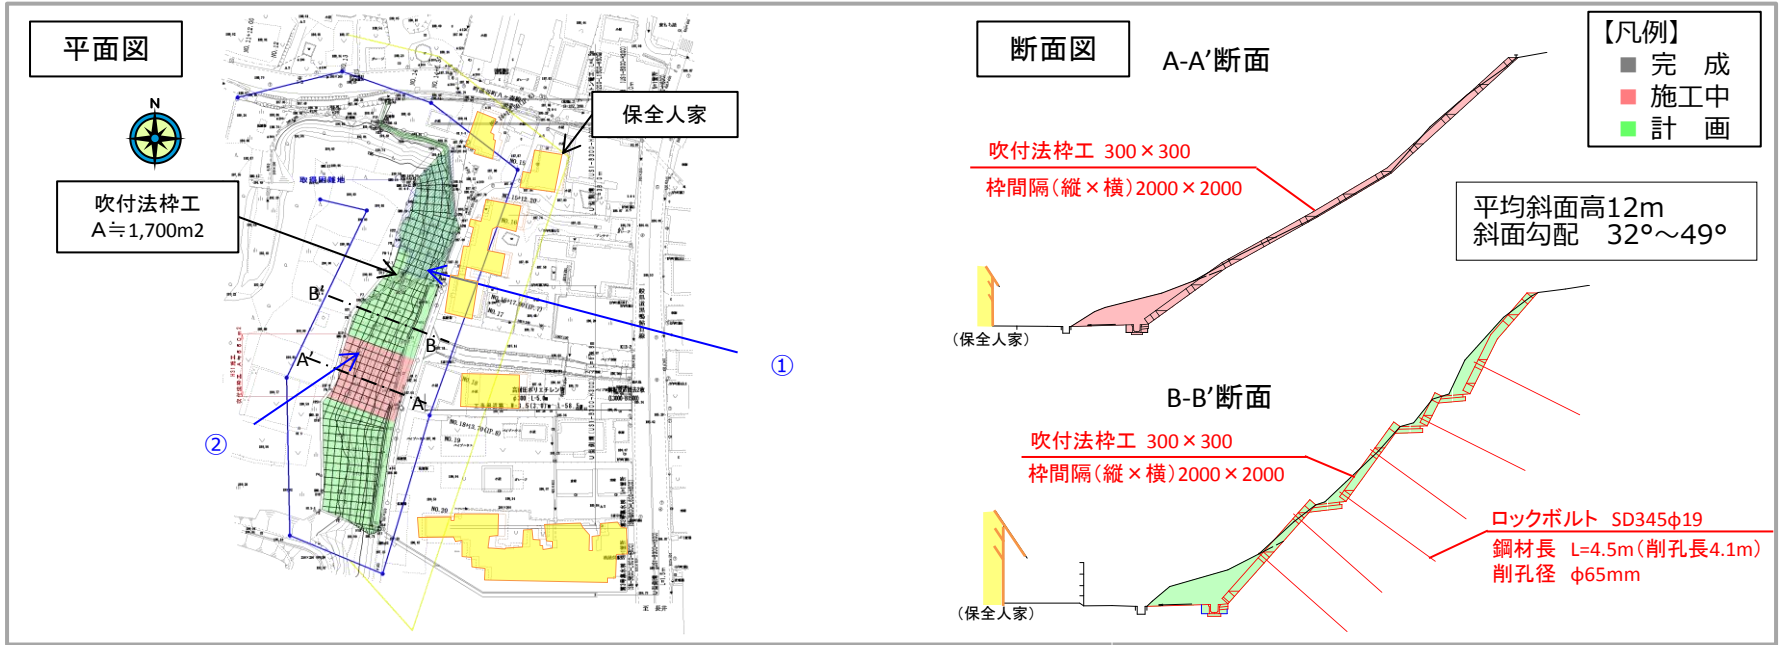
平面図

保全人家

吹付法枠工
A≒1,700m2

B'

B

A'

A

①

②

断面図

A-A'断面

【凡例】
完 成
施工中
計 画

吹付法枠工 300×300
枠間隔（縦×横）2000×2000

平均斜面高12m
斜面勾配 32°～49°

（保全人家）

B-B'断面

吹付法枠工 300×300
枠間隔（縦×横）2000×2000

ロックボルト SD345φ19
鋼材長 L=4.5m（削孔長4.1m）
削孔径 φ65mm

（保全人家）